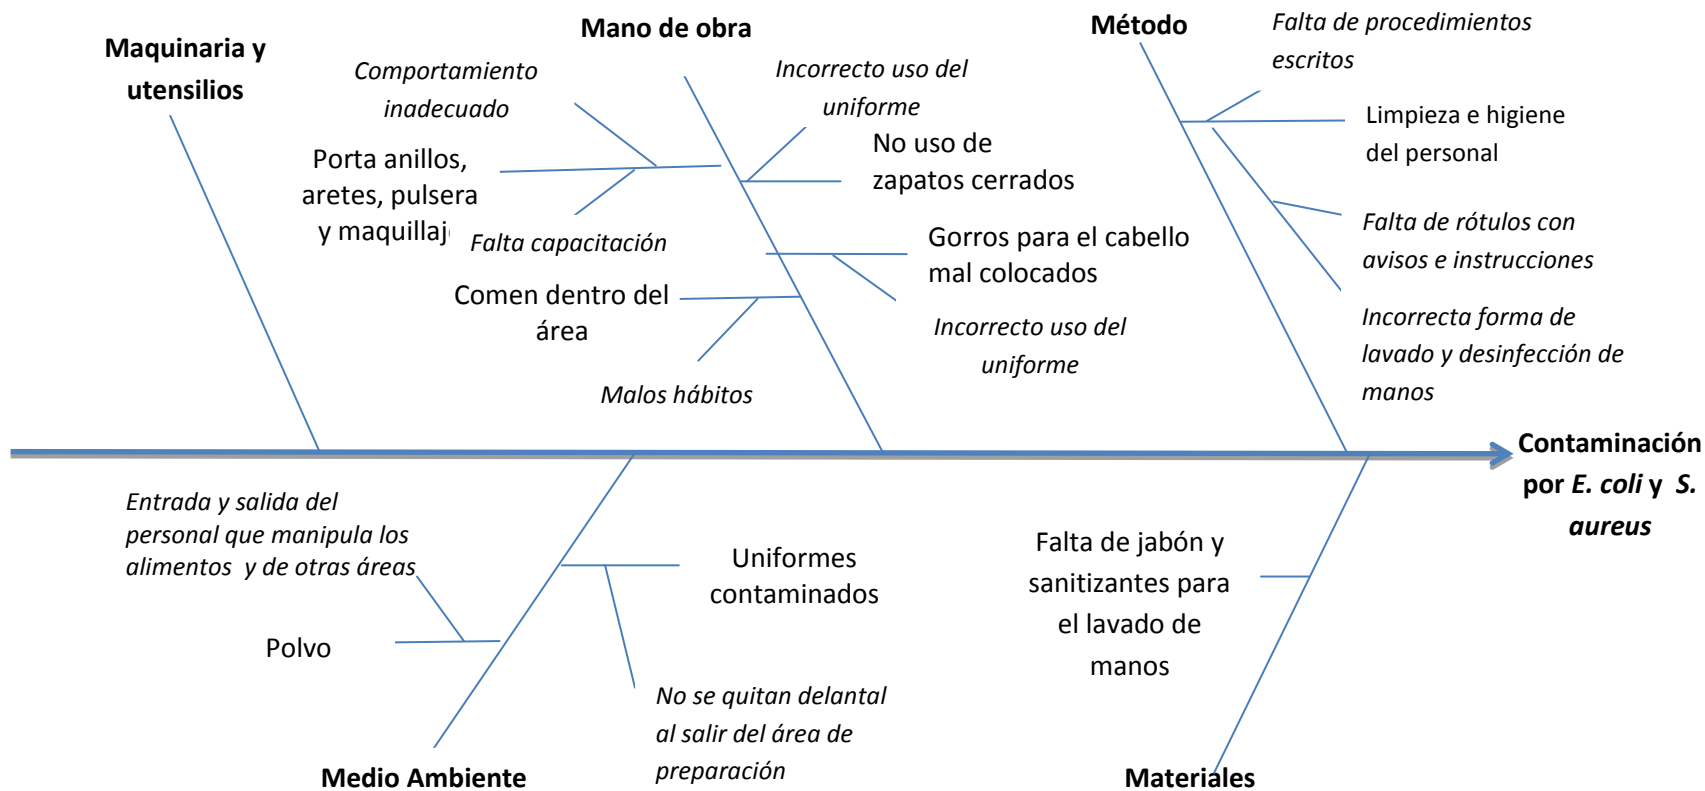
Maquinaria y utensilios

Mano de obra

Método

Comportamiento inadecuado

Porta anillos, aretes, pulsera y maquillaj

Falta capacitación

Incorrecto uso del uniforme

No uso de zapatos cerrados

Gorros para el cabello mal colocados

Comen dentro del área

Malos hábitos

Incorrecto uso del uniforme

Falta de procedimientos escritos

Limpieza e higiene del personal

Falta de rótulos con avisos e instrucciones

Incorrecta forma de lavado y desinfección de manos

Contaminación por *E. coli* y *S. aureus*

Entrada y salida del personal que manipula los alimentos y de otras áreas

Polvo

Uniformes contaminados

No se quitan delantal al salir del área de preparación

Medio Ambiente

Falta de jabón y sanitizantes para el lavado de manos

Materiales